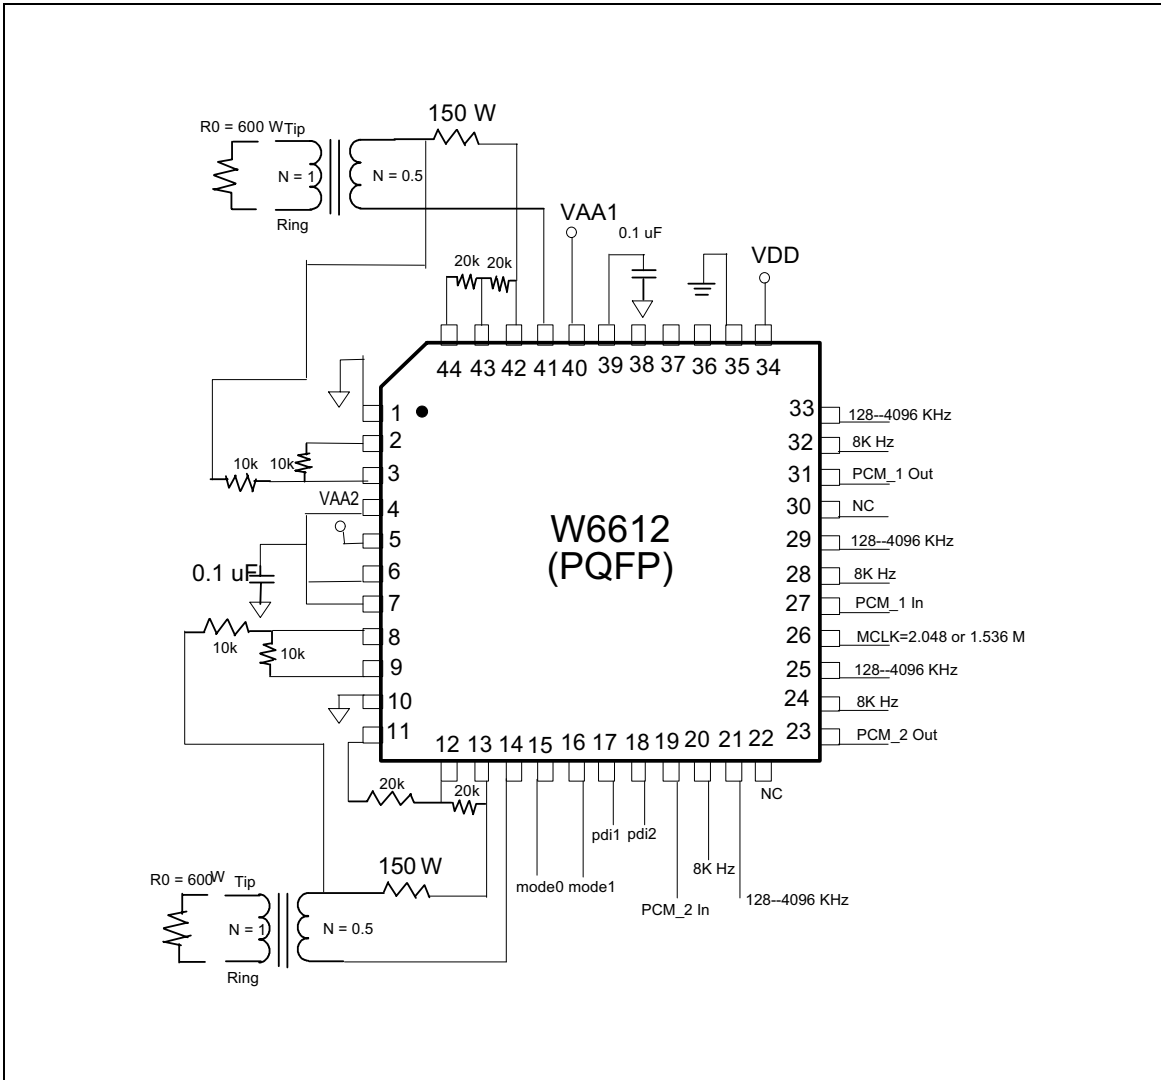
R0 = 600 W Tip
150 W
N = 1
N = 0.5
Ring
VAA1
0.1 uF
VDD
20k 20k
44 43 42 41 40 39 38 37 36 35 34
1
2
10k 10k
3
VAA2 4
5
0.1 uF
6
7
8
10k
10k
9
10
11
12 13 14 15 16 17 18 19 20 21 22
33 128--4096 KHz
32 8K Hz
31 PCM_1 Out
30 NC
W6612
(PQFP)
29 128--4096 KHz
28 8K Hz
27 PCM_1 In
26 MCLK=2.048 or 1.536 M
25 128--4096 KHz
24 8K Hz
23 PCM_2 Out
NC
20k
20k
pdi1 pdi2
8K Hz
mode0 mode1
PCM_2 In
128--4096 KHz
R0 = 600 W Tip
150 W
N = 1
N = 0.5
Ring